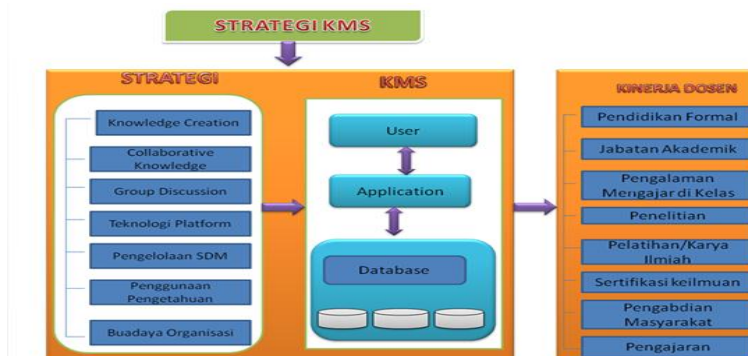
STRATEGI KMS

STRATEGI

Knowledge Creation

Collaborative Knowledge

Group Discussion

Teknologi Platform

Pengelolaan SDM

Penggunaan Pengetahuan

Buadaya Organisasi

KMS

User

Application

Database

KINERJA DOSEN

Pendidikan Formal

Jabatan Akademik

Pengalaman Mengajar di Kelas

Penelitian

Pelatihan/Karya Ilmiah

Sertifikasi keilmuan

Pengabdian Masyarakat

Pengajaran